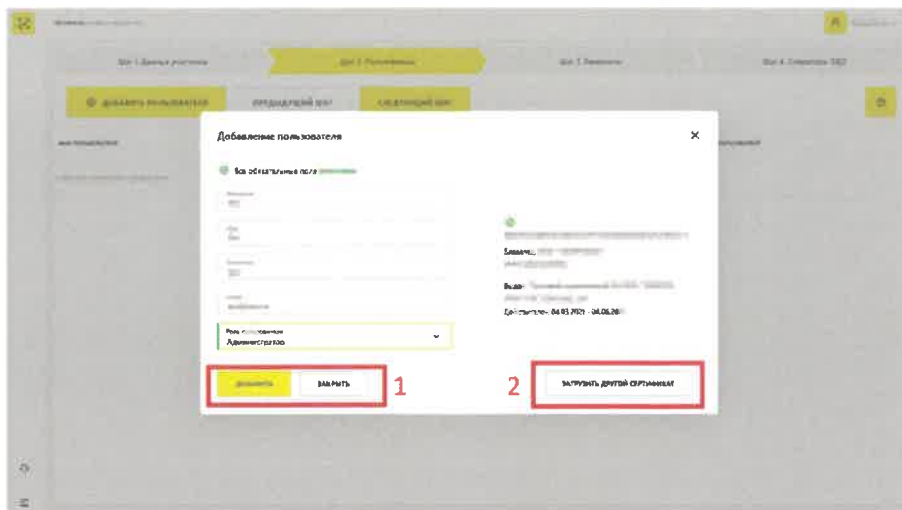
Шаг 1. Данные участника

Шаг 2. Пользователи

Шаг 3. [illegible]

Шаг 4. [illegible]

ДОБАВИТЬ ПОЛЬЗОВАТЕЛЯ

ПРЕДЫДУЩИЙ ШАГ

СЛЕДУЮЩИЙ ШАГ

Добавление пользователя

×

Все обязательные поля заполнены

Фамилия
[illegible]

Имя
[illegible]

Отчество
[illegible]

Email
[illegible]

Роль пользователя
Администратор

Владелец: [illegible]

Выдан: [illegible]

Действителен: 04.03.2021 - 04.06.20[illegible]

ДОБАВИТЬ

ЗАКРЫТЬ

1

2

ЗАГРУЗИТЬ ДРУГОЙ СЕРТИФИКАТ